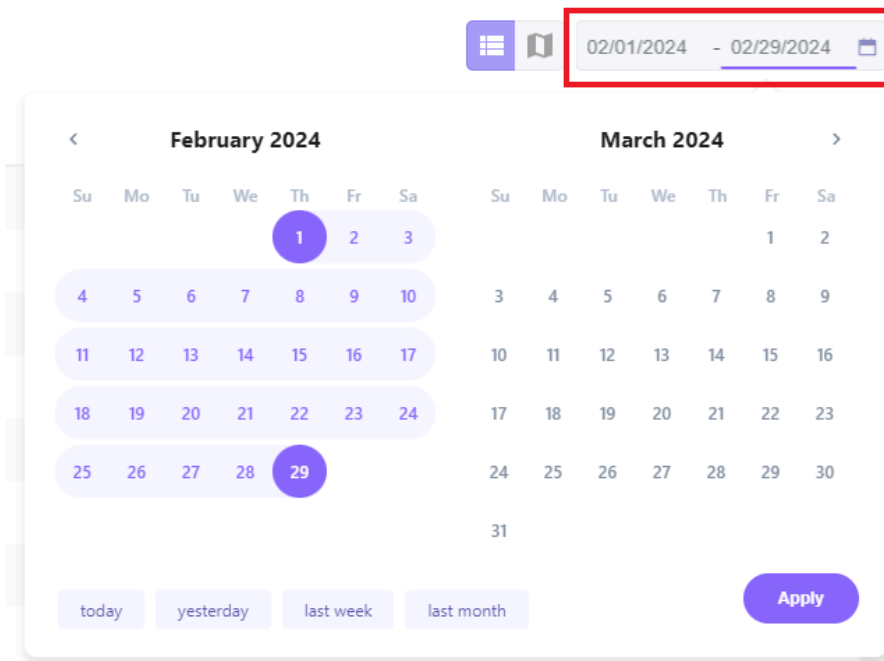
02/01/2024 - 02/29/2024

‹ February 2024

| Su | Mo | Tu | We | Th | Fr | Sa |
|---|---|---|---|---|---|---|
| | | | | 1 | 2 | 3 |
| 4 | 5 | 6 | 7 | 8 | 9 | 10 |
| 11 | 12 | 13 | 14 | 15 | 16 | 17 |
| 18 | 19 | 20 | 21 | 22 | 23 | 24 |
| 25 | 26 | 27 | 28 | 29 | | |

March 2024 ›

| Su | Mo | Tu | We | Th | Fr | Sa |
|---|---|---|---|---|---|---|
| | | | | | 1 | 2 |
| 3 | 4 | 5 | 6 | 7 | 8 | 9 |
| 10 | 11 | 12 | 13 | 14 | 15 | 16 |
| 17 | 18 | 19 | 20 | 21 | 22 | 23 |
| 24 | 25 | 26 | 27 | 28 | 29 | 30 |
| 31 | | | | | | |

today yesterday last week last month

Apply